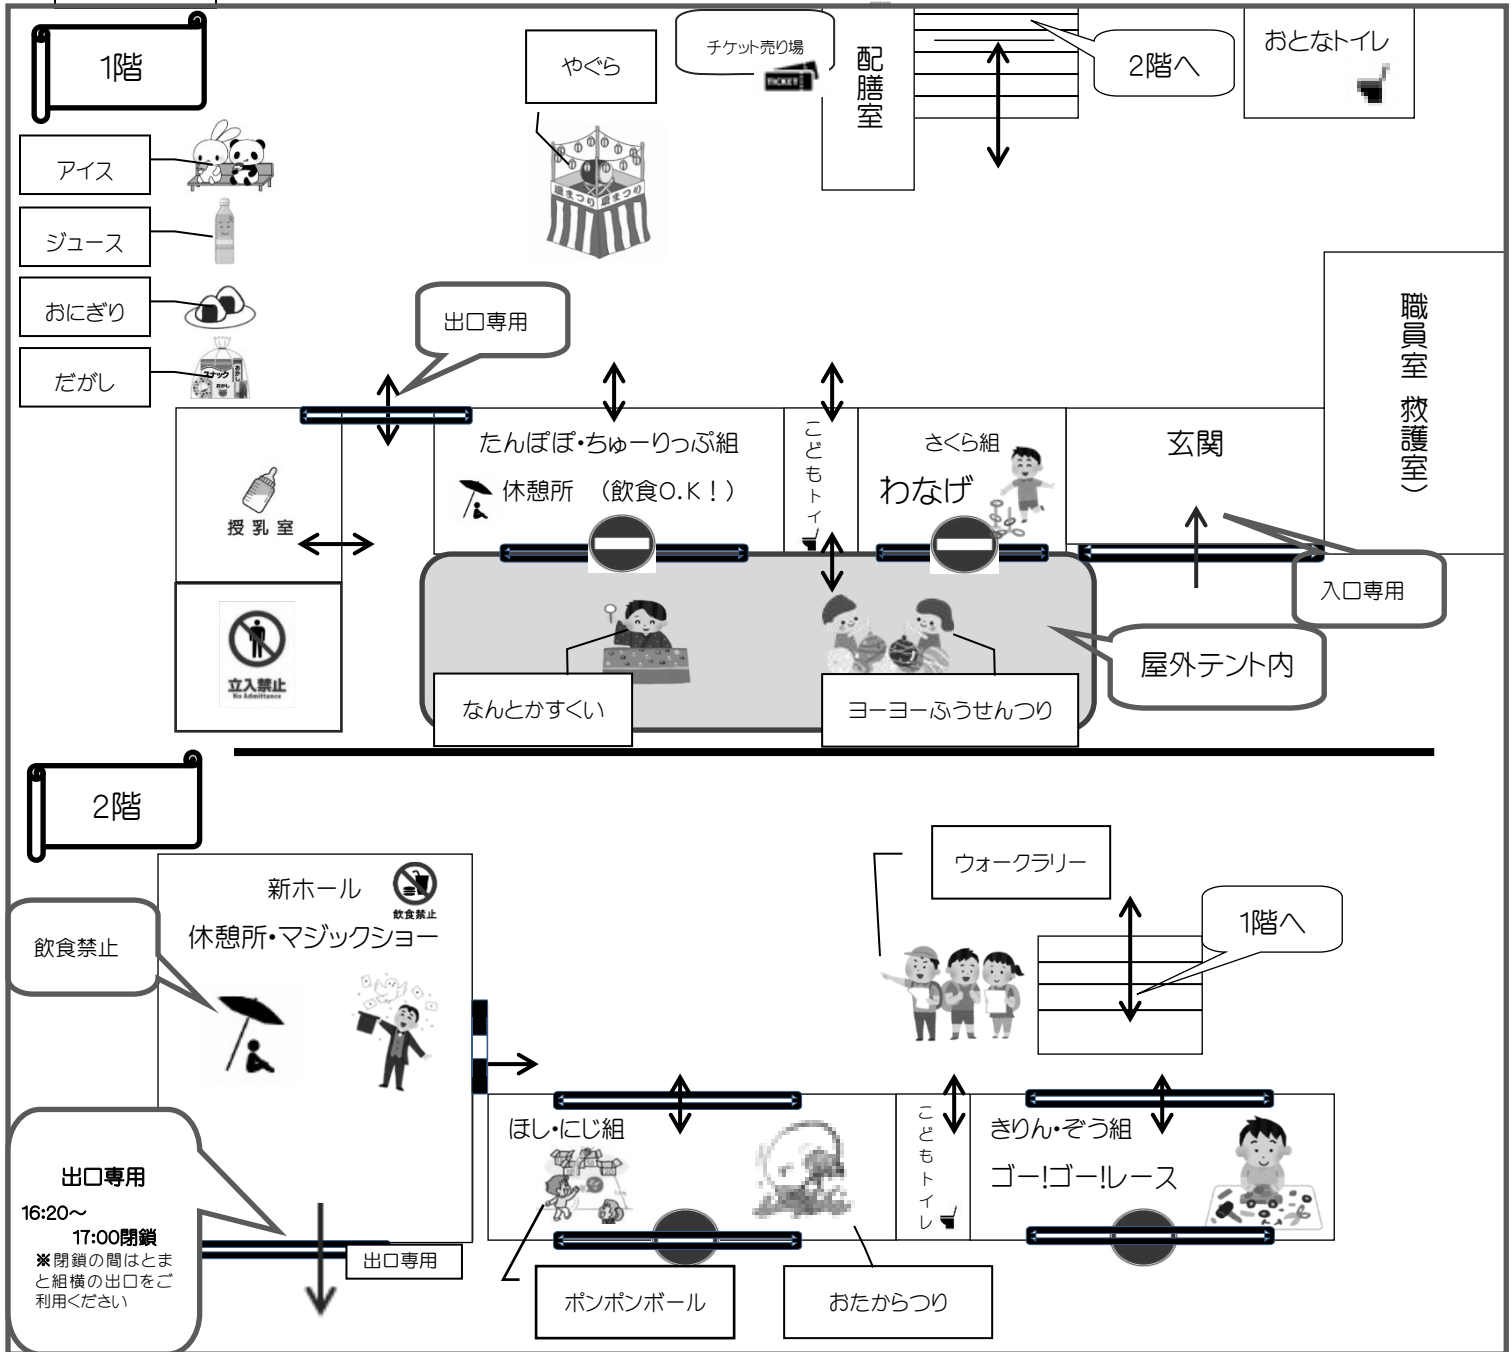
1階

やぐら

チケット売り場

TICKET

配膳室

2階へ

おとなトイレ

アイス

ジュース

おにぎり

だがし

出口専用

職員室（救護室）

授乳室

たんぽぽ・ちゅーりっぷ組

休憩所 （飲食O.K！）

こどもトイレ

さくら組

わなげ

玄関

入口専用

立入禁止

No Admittance

屋外テント内

なんとかすくい

ヨーヨーふうせんつり

2階

新ホール

飲食禁止

休憩所・マジックショー

飲食禁止

ウォークラリー

1階へ

ほし・にじ組

こどもトイレ

きりん・ぞう組

ゴー!ゴー!レース

出口専用

16:20～
17:00閉鎖
※閉鎖の間はとまと組横の出口をご利用ください

出口専用

ポンポンボール

おたからつり